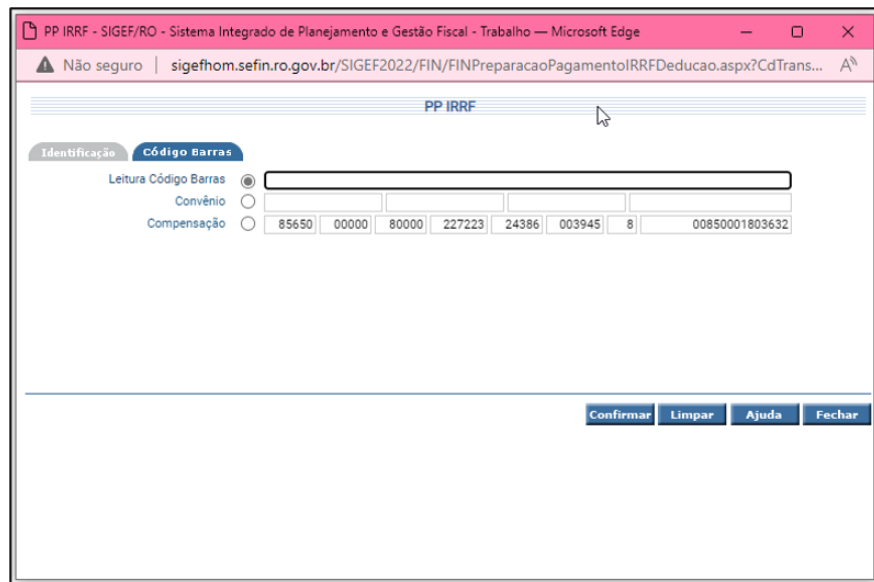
PP IRRF - SIGEF/RO - Sistema Integrado de Planejamento e Gestão Fiscal - Trabalho — Microsoft Edge

Não seguro | sigefhom.sefin.ro.gov.br/SIGEF2022/FIN/FINPreparacaoPagamentoIRRFDeducao.aspx?CdTrans...

PP IRRF

Identificação | Código Barras

Leitura Código Barras

Convênio

Compensação 85650 00000 80000 227223 24386 003945 8 00850001803632

Confirmar | Limpar | Ajuda | Fechar